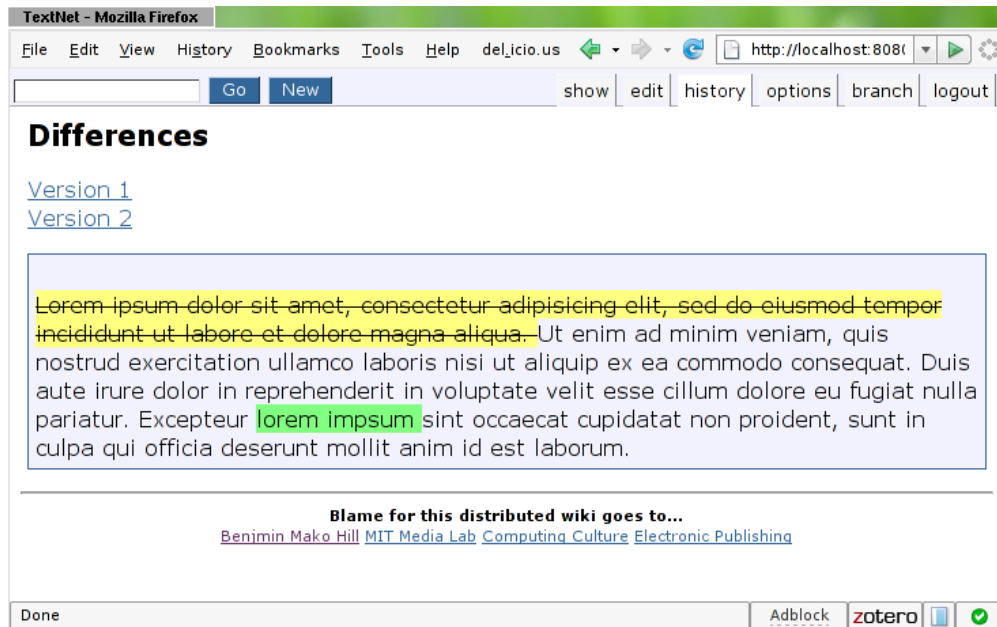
TextNet - Mozilla Firefox

File Edit View History Bookmarks Tools Help del.icio.us http://localhost:808(

Go New show edit history options branch logout

Differences

Version 1
Version 2

~~Lorem ipsum dolor sit amet, consectetur adipisicing elit, sed do eiusmod tempor incididunt ut labore et dolore magna aliqua.~~ Ut enim ad minim veniam, quis nostrud exercitation ullamco laboris nisi ut aliquip ex ea commodo consequat. Duis aute irure dolor in reprehenderit in voluptate velit esse cillum dolore eu fugiat nulla pariatur. Excepteur lorem impsum sint occaecat cupidatat non proident, sunt in culpa qui officia deserunt mollit anim id est laborum.

Blame for this distributed wiki goes to...
Benjmin Mako Hill MIT Media Lab Computing Culture Electronic Publishing

Done Adblock zotero